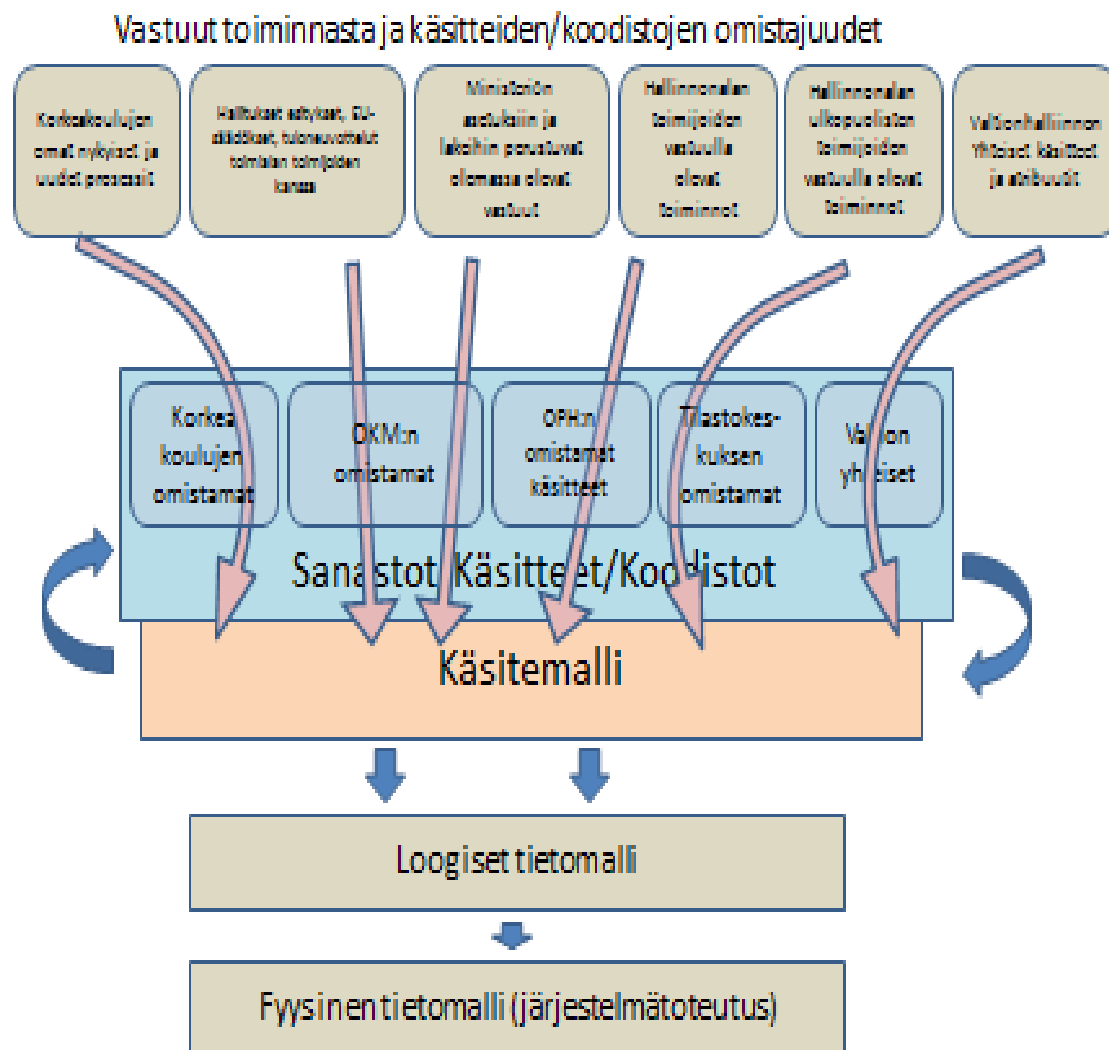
Vastuut toiminnasta ja käsitteiden/koodistojen omistajuudet

Korkeakoulujen omat nykyiset ja uudet prosessit

Hallituksen ohjelmat, EU-direktiivit, tulosneuvottelut toimialan toimijoiden kanssa

Ministeriön asetuksiin ja lakeihin perustuvat olemassa olevat vastuut

Hallinnonalan toimijoiden vastuulla olevat toiminnot

Hallinnonalan ulkopuolisten toimijoiden vastuulla olevat toiminnot

Valtionhallinnon Yhteiset käsitteet ja attribuutit

Korkeakoulujen omistamat

OKM:n omistamat

OPH:n omistamat käsitteet

Tilastokeskuksen omistamat

Valtion yhteiset

Sanastot Käsitteet/Koodistot

Käsitemalli

Loogiset tietomalli

Fyysinen tietomalli (järjestelmätoteutus)